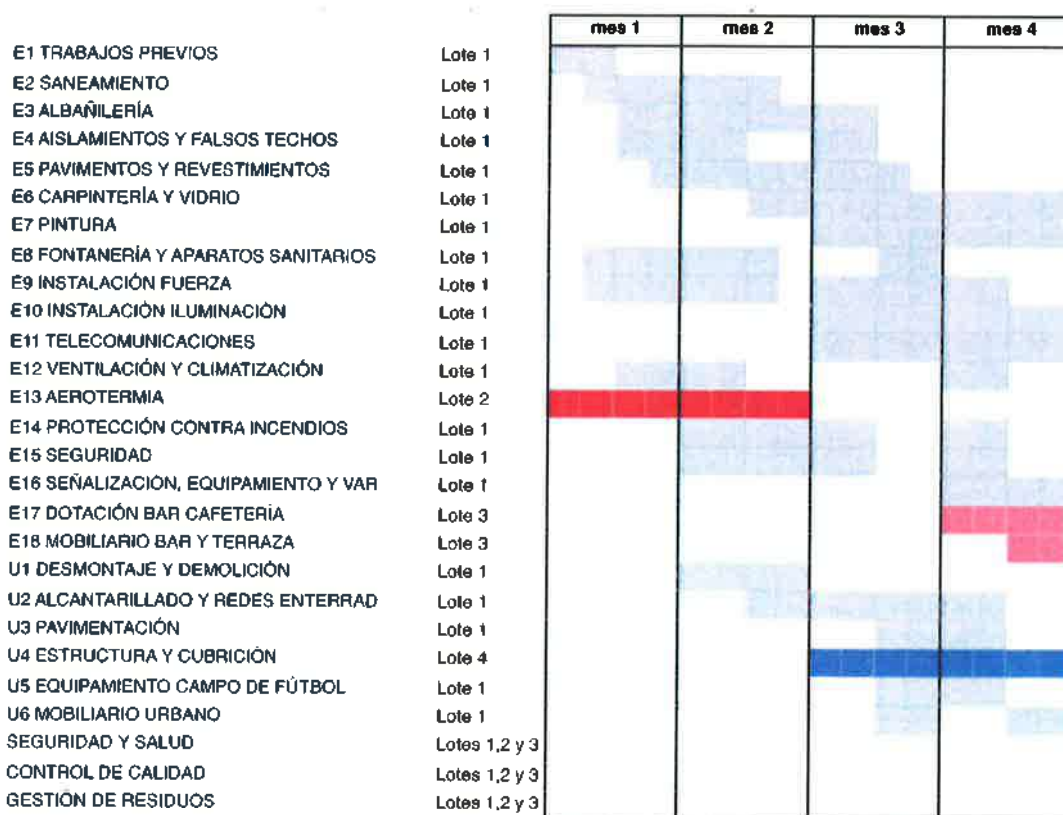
| | | mes 1 | mes 2 | mes 3 | mes 4 |
|---|---|---|---|---|---|
| E1 TRABAJOS PREVIOS | Lote 1 | | | | |
| E2 SANEAMIENTO | Lote 1 | | | | |
| E3 ALBAÑILERÍA | Lote 1 | | | | |
| E4 AISLAMIENTOS Y FALSOS TECHOS | Lote 1 | | | | |
| E5 PAVIMENTOS Y REVESTIMIENTOS | Lote 1 | | | | |
| E6 CARPINTERÍA Y VIDRIO | Lote 1 | | | | |
| E7 PINTURA | Lote 1 | | | | |
| E8 FONTANERÍA Y APARATOS SANITARIOS | Lote 1 | | | | |
| E9 INSTALACIÓN FUERZA | Lote 1 | | | | |
| E10 INSTALACIÓN ILUMINACIÓN | Lote 1 | | | | |
| E11 TELECOMUNICACIONES | Lote 1 | | | | |
| E12 VENTILACIÓN Y CLIMATIZACIÓN | Lote 1 | | | | |
| E13 AEROTERMIA | Lote 2 | | | | |
| E14 PROTECCIÓN CONTRA INCENDIOS | Lote 1 | | | | |
| E15 SEGURIDAD | Lote 1 | | | | |
| E16 SEÑALIZACIÓN, EQUIPAMIENTO Y VAR | Lote 1 | | | | |
| E17 DOTACIÓN BAR CAFETERÍA | Lote 3 | | | | |
| E18 MOBILIARIO BAR Y TERRAZA | Lote 3 | | | | |
| U1 DESMONTAJE Y DEMOLICIÓN | Lote 1 | | | | |
| U2 ALCANTARILLADO Y REDES ENTERRAD | Lote 1 | | | | |
| U3 PAVIMENTACIÓN | Lote 1 | | | | |
| U4 ESTRUCTURA Y CUBRICIÓN | Lote 4 | | | | |
| U5 EQUIPAMIENTO CAMPO DE FÚTBOL | Lote 1 | | | | |
| U6 MOBILIARIO URBANO | Lote 1 | | | | |
| SEGURIDAD Y SALUD | Lotes 1,2 y 3 | | | | |
| CONTROL DE CALIDAD | Lotes 1,2 y 3 | | | | |
| GESTIÓN DE RESIDUOS | Lotes 1,2 y 3 | | | | |